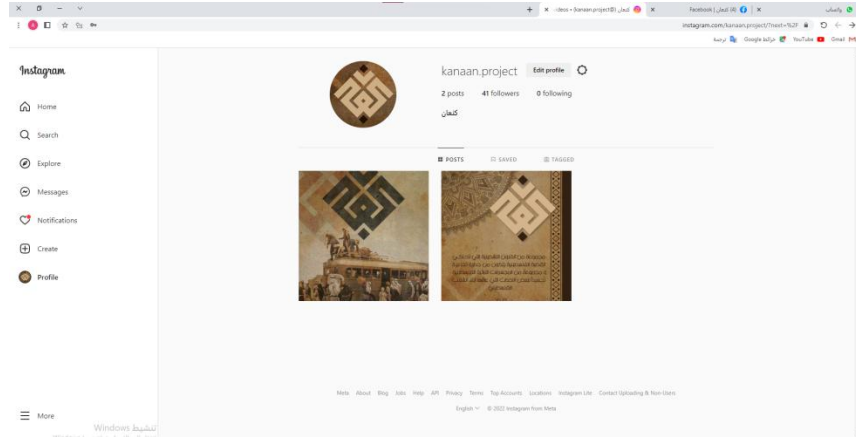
+ (kanaan.project@) كنعان • Inbox Facebook | كنعان (4) واتساب

instagram.com/kanaan.project/?next=%2F

ترجمة Google خرائط YouTube Gmail

Instagram

Home

Search

Explore

Messages

Notifications

Create

Profile

More

kanaan.project Edit profile

2 posts 41 followers 0 following

كنعان

POSTS SAVED TAGGED

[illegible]

Meta About Blog Jobs Help API Privacy Terms Top Accounts Locations Instagram Lite Contact Uploading & Non-Users

English © 2022 Instagram from Meta

تنشيط Windows